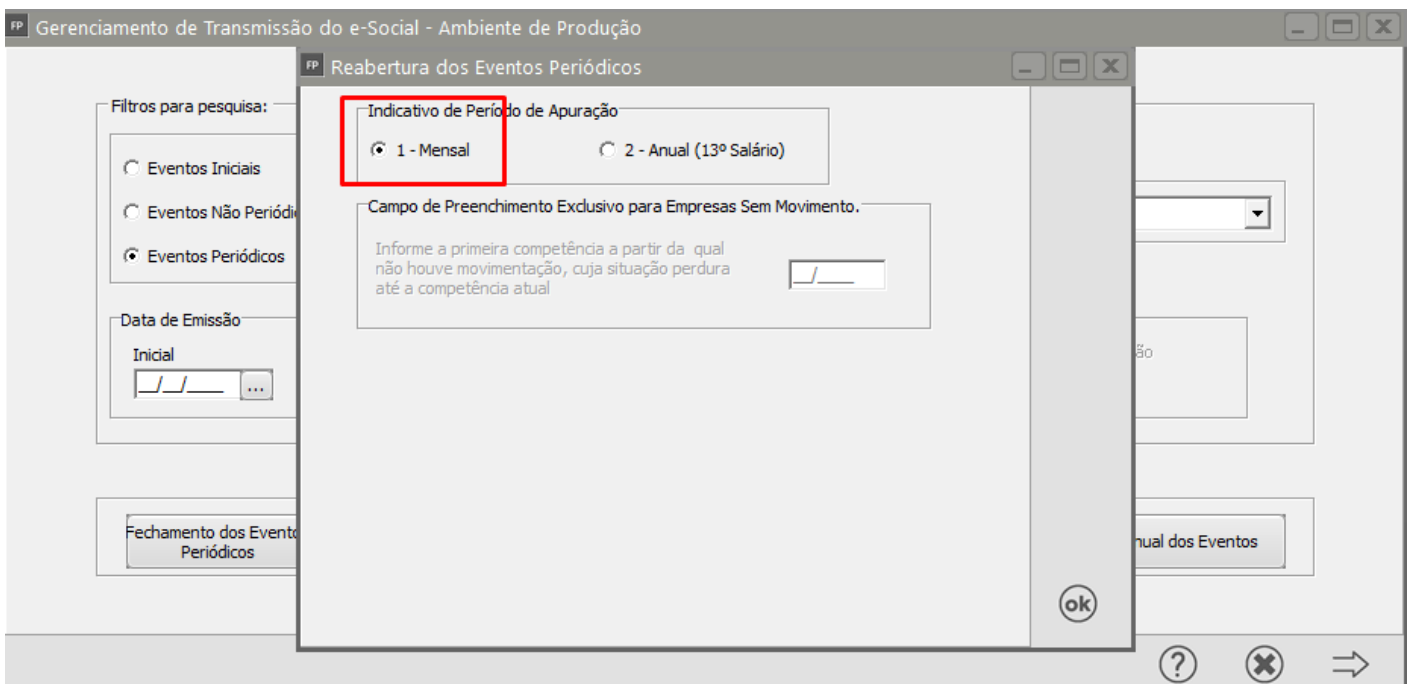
FP Gerenciamento de Transmissão do e-Social - Ambiente de Produção

Filtros para pesquisa:
Eventos Iniciais
Eventos Não Periódi
Eventos Periódicos

Data de Emissão
Inicial
__/__/____ ...

Fechamento dos Evento Periódicos

nual dos Eventos

ão

FP Reabertura dos Eventos Periódicos

Indicativo de Período de Apuração
1 - Mensal
2 - Anual (13º Salário)

Campo de Preenchimento Exclusivo para Empresas Sem Movimento.
Informe a primeira competência a partir da qual não houve movimentação, cuja situação perdura até a competência atual
__/____

ok